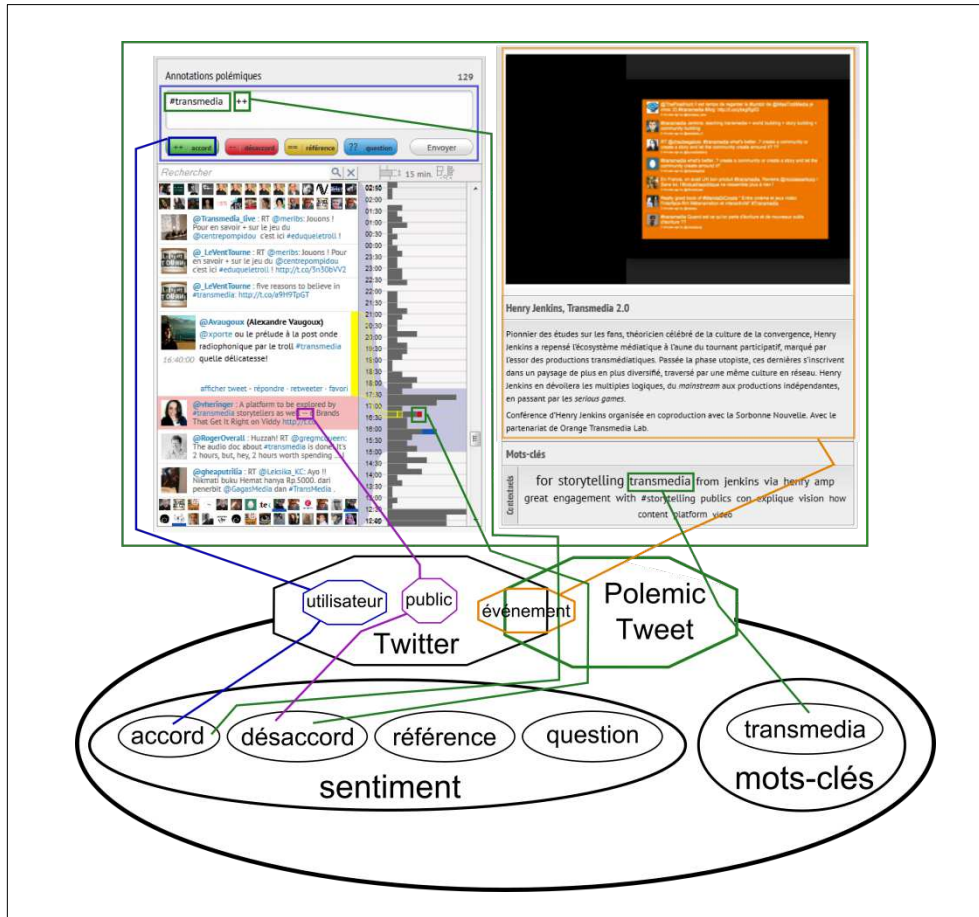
Annotations polémiques 129

#transmedia ++

++ accord -- désaccord == référence ?? question Envoyer

Rechercher

15 min.

@Transmedia_live : RT @meribs: Jouons ! Pour en savoir + sur le jeu du @centrepompidou c'est ici #eduqueletroll !

@_LeVentTourne : RT @meribs: Jouons ! Pour en savoir + sur le jeu du @centrepompidou c'est ici #eduqueletroll ! http://t.co/5n30bVV2

@_LeVentTourne : five reasons to believe in #transmedia: http://t.co/a9H9TpGT

@Avaugoux (Alexandre Vaugoux) @xporte ou le prélude à la post onde radiophonique par le troll #transmedia quelle délicatesse!

16:40:00

afficher tweet · répondre · retweeter · favori

@vtterloger : A platform to be explored by #transmedia storytellers as we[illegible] Brands That Get It Right on Viddy http://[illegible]

@RogerOverall : Huzzah! RT @gregmc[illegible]: The audio doc about #transmedia is done! It's 2 hours, but, hey, 2 hours worth spending ...

@gheaputrilia : RT @Leksika_KC: Ayo !! Nikmati buku Hemat hanya Rp.5000. dari penerbit @GagasMedia dan #TransMedia .

02:00 01:30 01:00 00:30 00:00 23:30 23:00 22:30 22:00 21:30 21:00 20:30 20:00 19:30 19:00 18:30 18:00 17:30 17:00 16:30 16:00 15:30 15:00 14:30 14:00 13:30 13:00 12:30

Henry Jenkins, Transmedia 2.0

Pionnier des études sur les fans, théoricien célébré de la culture de la convergence, Henry Jenkins a repensé l'écosystème médiatique à l'aune du tournant participatif, marqué par l'essor des productions transmédiatiques. Passée la phase utopiste, ces dernières s'inscrivent dans un paysage de plus en plus diversifié, traversé par une même culture en réseau. Henry Jenkins en dévoilera les multiples logiques, du mainstream aux productions indépendantes, en passant par les serious games.

Conférence d'Henry Jenkins organisée en coproduction avec la Sorbonne Nouvelle. Avec le partenariat de Orange Transmedia Lab.

Mots-clés

Contextuels

for storytelling transmedia from jenkins via henry amp great engagement with #storytelling publics con explique vision how content platform video

utilisateur public événement

Twitter

Polemic Tweet

accord désaccord référence question

sentiment

transmedia

mots-clés